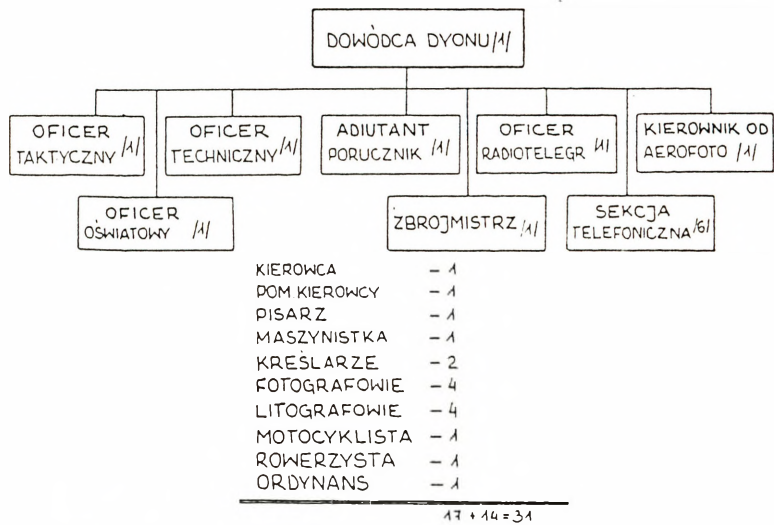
DOWÓDCA DYONU /1/

OFICER TAKTYCZNY /1/

OFICER TECHNICZNY /1/

ADIUTANT PORUCZNIK /1/

OFICER RADIOTELEGR /1/

KIEROWNIK OD AEROFOTO /1/

OFICER OŚWIATOWY /1/

ZBROJMISTRZ /1/

SEKCJA TELEFONICZNA /6/

| | |
|---|---|
| KIEROWCA | – 1 |
| POM KIEROWCY | – 1 |
| PISARZ | – 1 |
| MASZYNISTKA | – 1 |
| KREŚLARZE | – 2 |
| FOTOGRAFOWIE | – 4 |
| LITOGRAFOWIE | – 4 |
| MOTOCYKLISTA | – 1 |
| ROWERZYSTA | – 1 |
| ORDYNANS | – 1 |

17 + 14 = 31